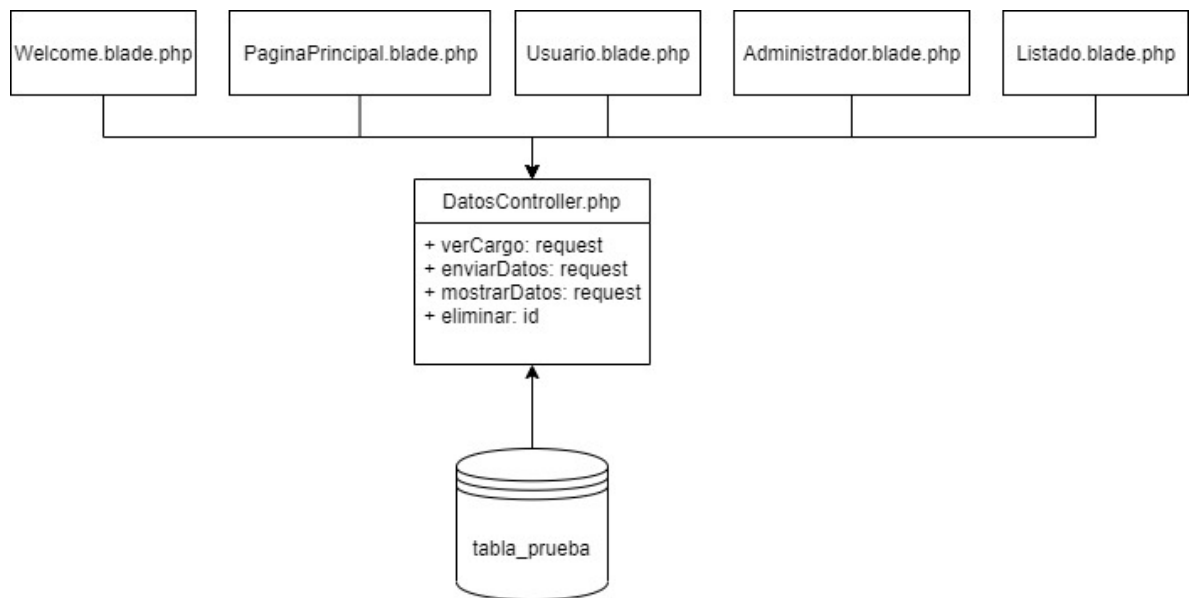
Welcome.blade.php

PaginaPrincipal.blade.php

Usuario.blade.php

Administrador.blade.php

Listado.blade.php

DatosController.php

+ verCargo: request
+ enviarDatos: request
+ mostrarDatos: request
+ eliminar: id

tabla_prueba